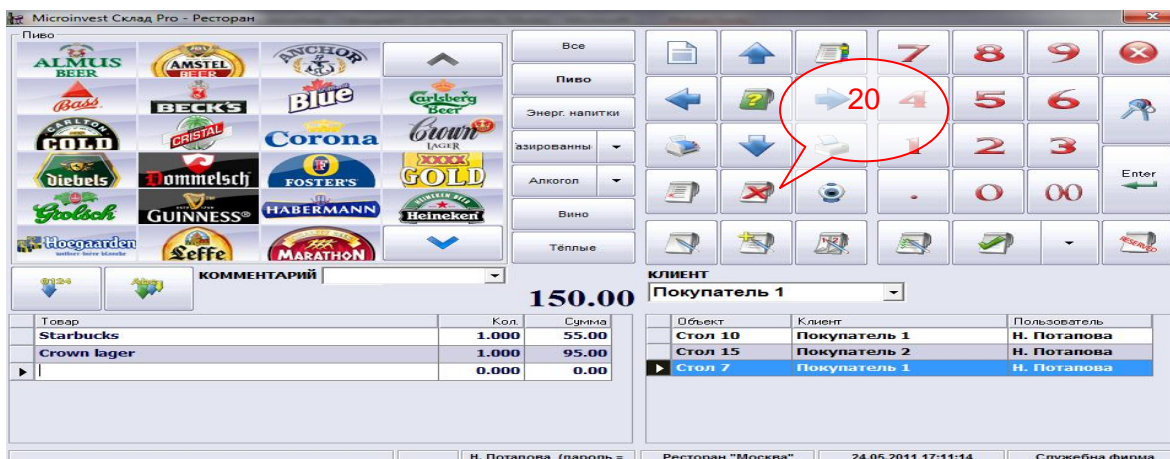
Microinvest Склад Pro - Ресторан

Пиво

ALMUS BEER | AMSTEL BEER | ANCHOR
Bass | BECK'S | Blue | Carlsberg Beer
CARLTON COLD | CRISTAL | Corona | Crown LAGER
Diebels | Dommelsch | FOSTER'S | XXXX GOLD
Grolsch | GUINNESS | HABERMANN | Heineken
Hoegaarden | Leffe | MARATHON

Все
Пиво
Энерг. напитки
азированны
Алкогол
Вино
Тёплые

7 8 9
20 4 5 6
1 2 3
. 0 00
Enter

0124
Abc
КОММЕНТАРИЙ

150.00

КЛИЕНТ
Покупатель 1

| Товар | Кол. | Сумма |
|---|---|---|
| Starbucks | 1.000 | 55.00 |
| Crown lager | 1.000 | 95.00 |
| | 0.000 | 0.00 |

| Объект | Клиент | Пользователь |
|---|---|---|
| Стол 10 | Покупатель 1 | Н. Потапова |
| Стол 15 | Покупатель 2 | Н. Потапова |
| Стол 7 | Покупатель 1 | Н. Потапова |

Н. Потапова (пароль = | Ресторан "Москва" | 24.05.2011 17:11:14 | Служебна фирма